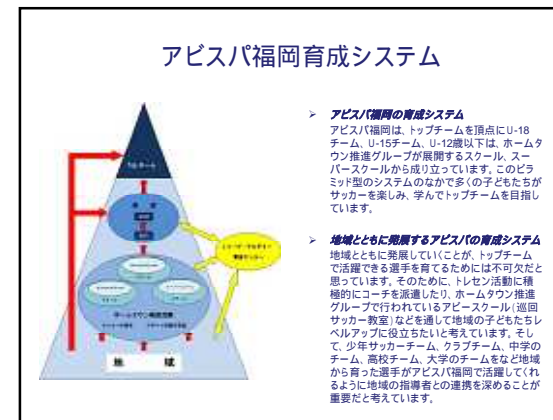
アビスパ福岡育成システム

アビスパ福岡の育成システム
アビスパ福岡は、トップチームを頂点にU-18チーム、U-15チーム、U-12歳以下は、ホームタウン推進グループが展開するスクール、スーパースクールから成り立っています。このピラミッド型のシステムのなかで多くの子どもたちがサッカーを楽しみ、学んでトップチームを目指しています。

地域とともに発展するアビスパの育成システム
地域とともに発展していくことが、トップチームで活躍できる選手を育てるためには不可欠だと思っています。そのために、トレセン活動に積極的にコーチを派遣したり、ホームタウン推進グループで行われているアビースクール（巡回サッカー教室）などを通して地域の子どもたちレベルアップに役立ちたいと考えています。そして、少年サッカーチーム、クラブチーム、中学のチーム、高校チーム、大学のチームをなど地域から育った選手がアビスパ福岡で活躍してくれるように地域の指導者との連携を深めることが重要だと考えています。

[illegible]

ホームタウン推進活動

地 域